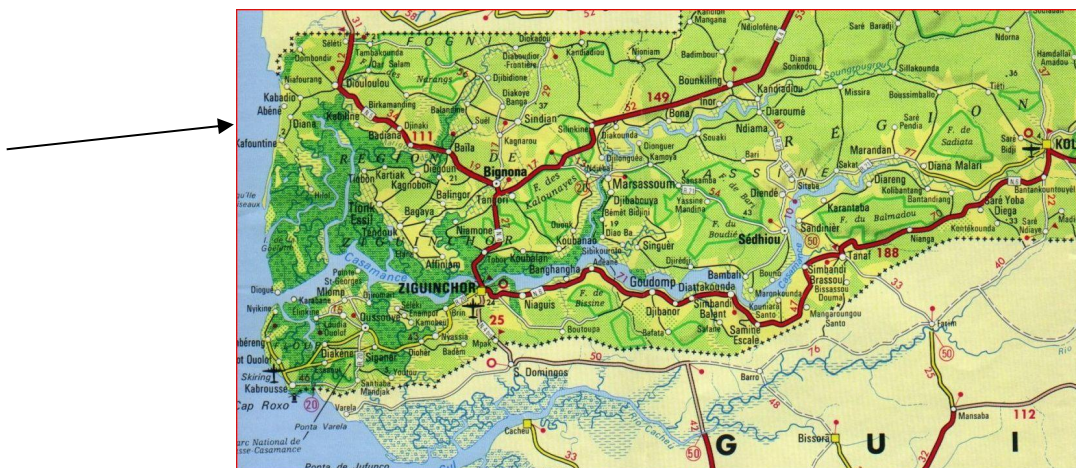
FOGNY
Séléti
Tambakounda
Diouloulou
Kabadio
Abéné
Kafountine
Diana
Kabiline
Birkamanding
Badiana
Djinaki
111
Baila
Bignona
RÉGION DE ZIGUINCHOR
Tionk Essil
Tendouk
Diégoune
Kartiak
Kagnobon
Balingor
Bagaya
Niamone
Affiniam
ZIGUINCHOR
25
Casamance
Mlomp
Oussouye
Diakène
Siganar
Enampor
Brin
Kabrousse
Cap Roxo
Skiring
20
Ponta Varela
Parc National de Basse-Casamance
Niaguis
Boutoupa
Mpak
São Domingos
Cacheu
Sindian
Diakoye Banga
Djibidione
Kandiadiou
Bounkiling
149
Inor
Bona
Diaroumé
Ndiama
Sédhiou
Marsassoum
Djibabouya
Bémet Bidjini
Koubanao
Goudomp
Djibanor
Simbandi Balant
Samine Escale
Diattakounda
Bambali
Simbandi Brassou
Tanaf
188
Sandinièr
Karantaba
Diaroumé
Marandan
Diana Malari
RÉGION
F. de Sadiata
F. du Balmadou
Saré Yoba Diega
Bantankountouyel
Kolibantang
Kontékounda
Niaguis
F. de Bissine
F. des Kalounayes
F. du Boudié
Soungrougrou
Bissassou
Doumal
Mangaroungou Santo
Marcounkounda
Baraf
Missira
Sillakounda
Ndorna
Tanaf
Barro
Bissora
Mansaba
112
GUI
50
33
48
23
16
40
Ponta de Jufunco
Niafourang
Diogué
Nyikine
Hilol
Diouloulou
Dioher
Kamobeul
Badém
Djirack
Tobor
Adéane
Sindone
Singuér
Diango
Kagnarou